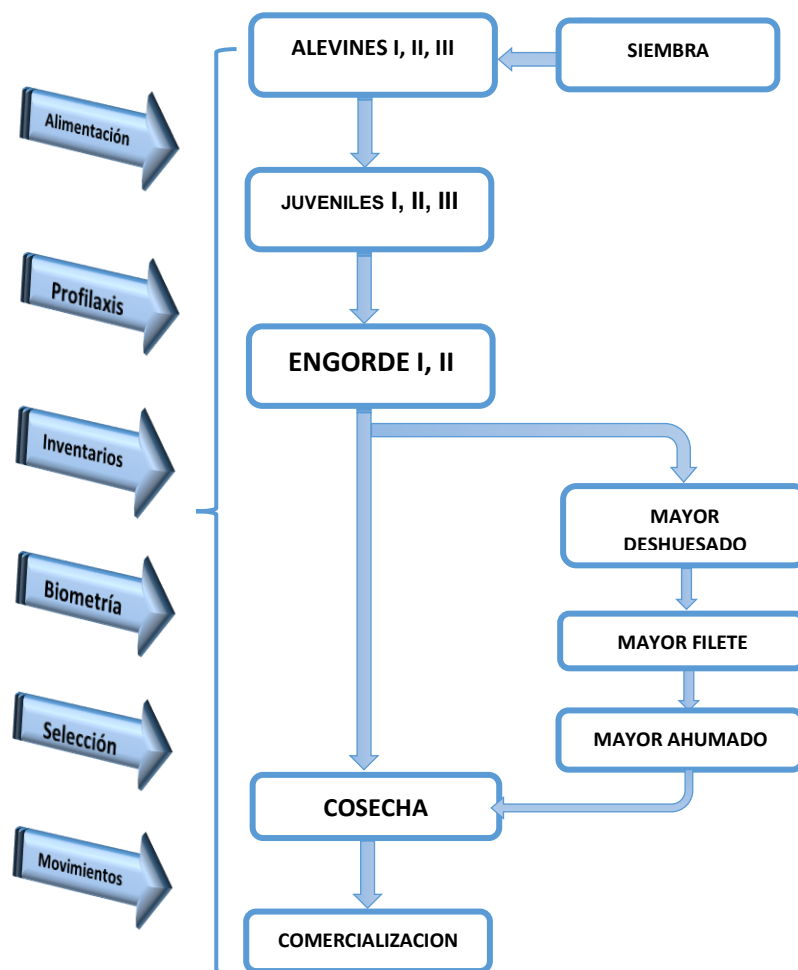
Alimentación

Profilaxis

Inventarios

Biometría

Selección

Movimientos

ALEVINES I, II, III

SIEMBRA

JUVENILES I, II, III

ENGORDE I, II

MAYOR DESHUESADO

MAYOR FILETE

MAYOR AHUMADO

COSECHA

COMERCIALIZACION